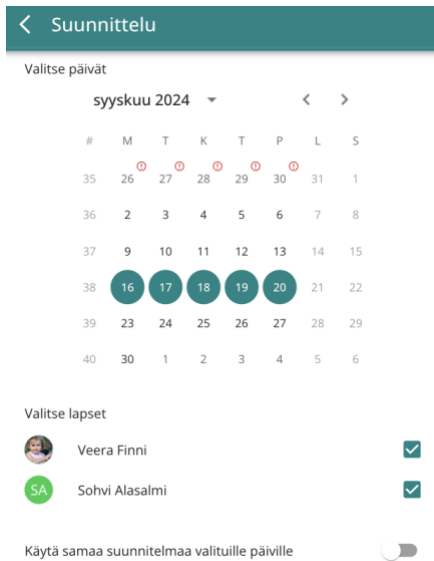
Suunnittelu

Valitse päivät

syyskuu 2024

| # | M | T | K | T | P | L | S |
|---|---|---|---|---|---|---|---|
| 35 | 26 | 27 | 28 | 29 | 30 | 31 | 1 |
| 36 | 2 | 3 | 4 | 5 | 6 | 7 | 8 |
| 37 | 9 | 10 | 11 | 12 | 13 | 14 | 15 |
| 38 | 16 | 17 | 18 | 19 | 20 | 21 | 22 |
| 39 | 23 | 24 | 25 | 26 | 27 | 28 | 29 |
| 40 | 30 | 1 | 2 | 3 | 4 | 5 | 6 |

Valitse lapset

Veera Finni

SA Sohvi Alasalmi

Käytä samaa suunnitelmaa valituille päiville